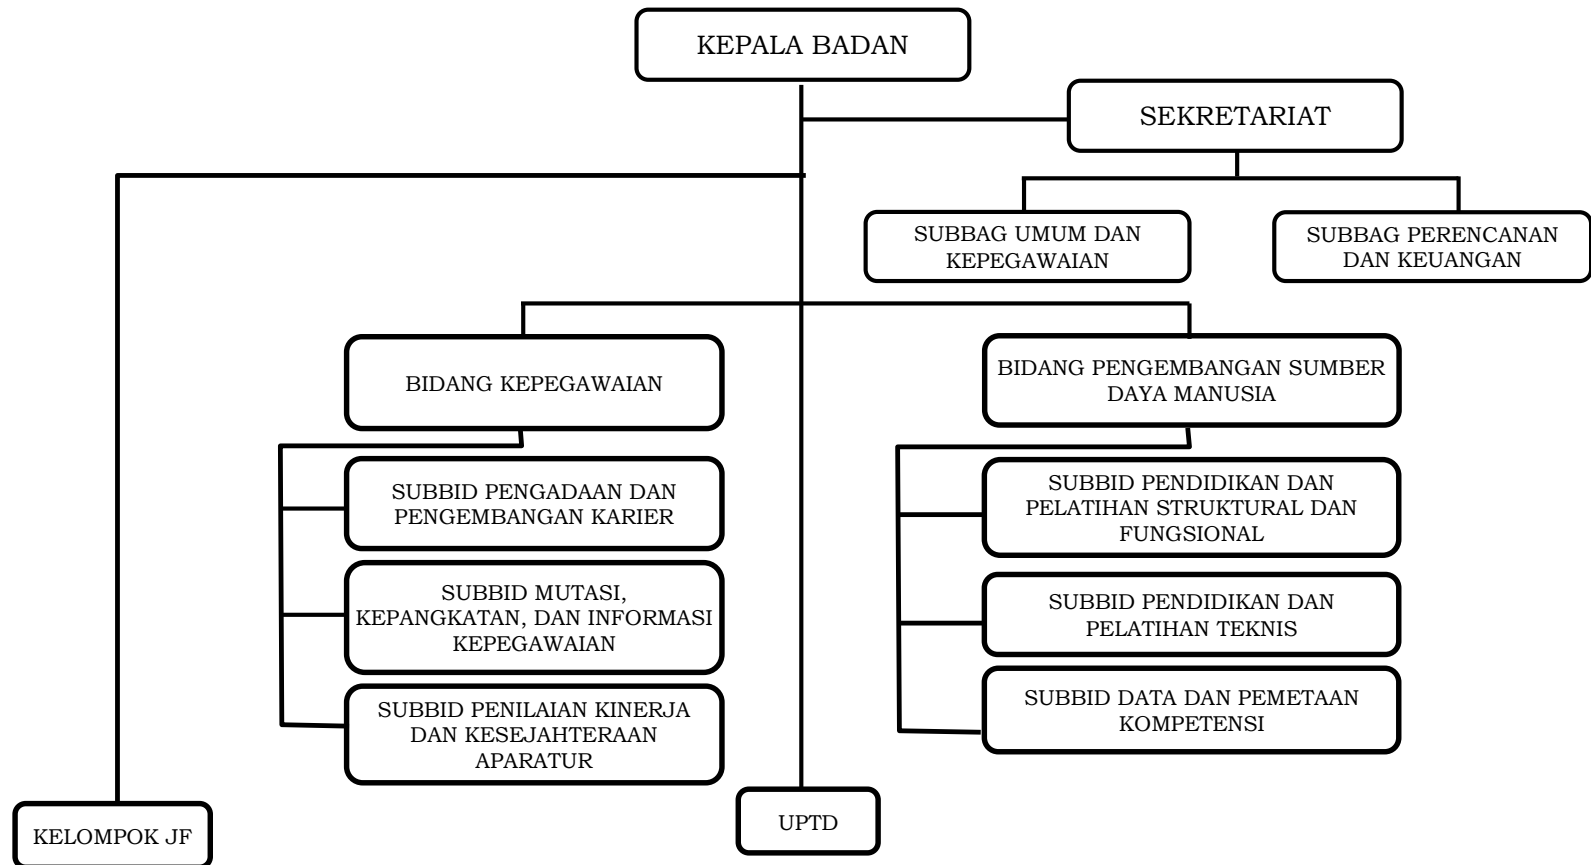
KEPALA BADAN

SEKRETARIAT

SUBBAG UMUM DAN KEPEGAWAIAN

SUBBAG PERENCANAN DAN KEUANGAN

BIDANG KEPEGAWAIAN

BIDANG PENGEMBANGAN SUMBER DAYA MANUSIA

SUBBID PENGADAAN DAN PENGEMBANGAN KARIER

SUBBID MUTASI, KEPANGKATAN, DAN INFORMASI KEPEGAWAIAN

SUBBID PENILAIAN KINERJA DAN KESEJAHTERAAN APARATUR

SUBBID PENDIDIKAN DAN PELATIHAN STRUKTURAL DAN FUNGSIONAL

SUBBID PENDIDIKAN DAN PELATIHAN TEKNIS

SUBBID DATA DAN PEMETAAN KOMPETENSI

KELOMPOK JF

UPTD